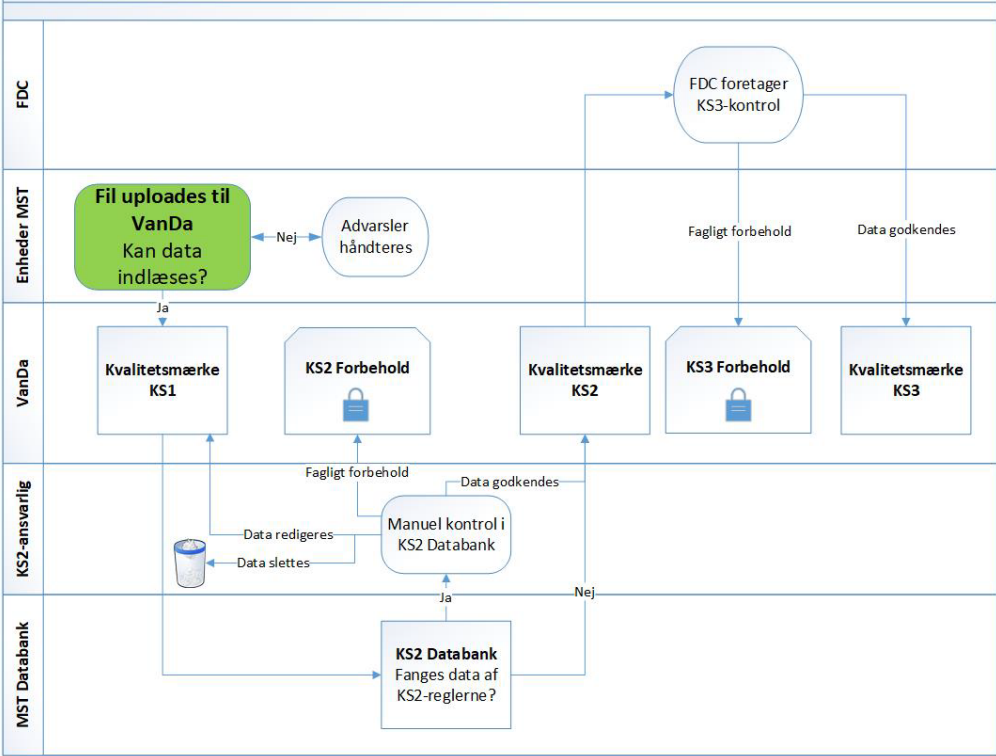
FDC

FDC foretager KS3-kontrol

Enheder MST

Fil uploades til VanDa
Kan data indlæses?

Nej

Advarsler håndteres

Fagligt forbehold

Data godkendes

VanDa

Ja

Kvalitetsmærke KS1

KS2 Forbehold

Kvalitetsmærke KS2

KS3 Forbehold

Kvalitetsmærke KS3

KS2-ansvarlig

Fagligt forbehold

Data godkendes

Data redigeres

Manuel kontrol i KS2 Databank

Data slettes

Ja

Nej

MST Databank

KS2 Databank
Fanges data af KS2-reglerne?